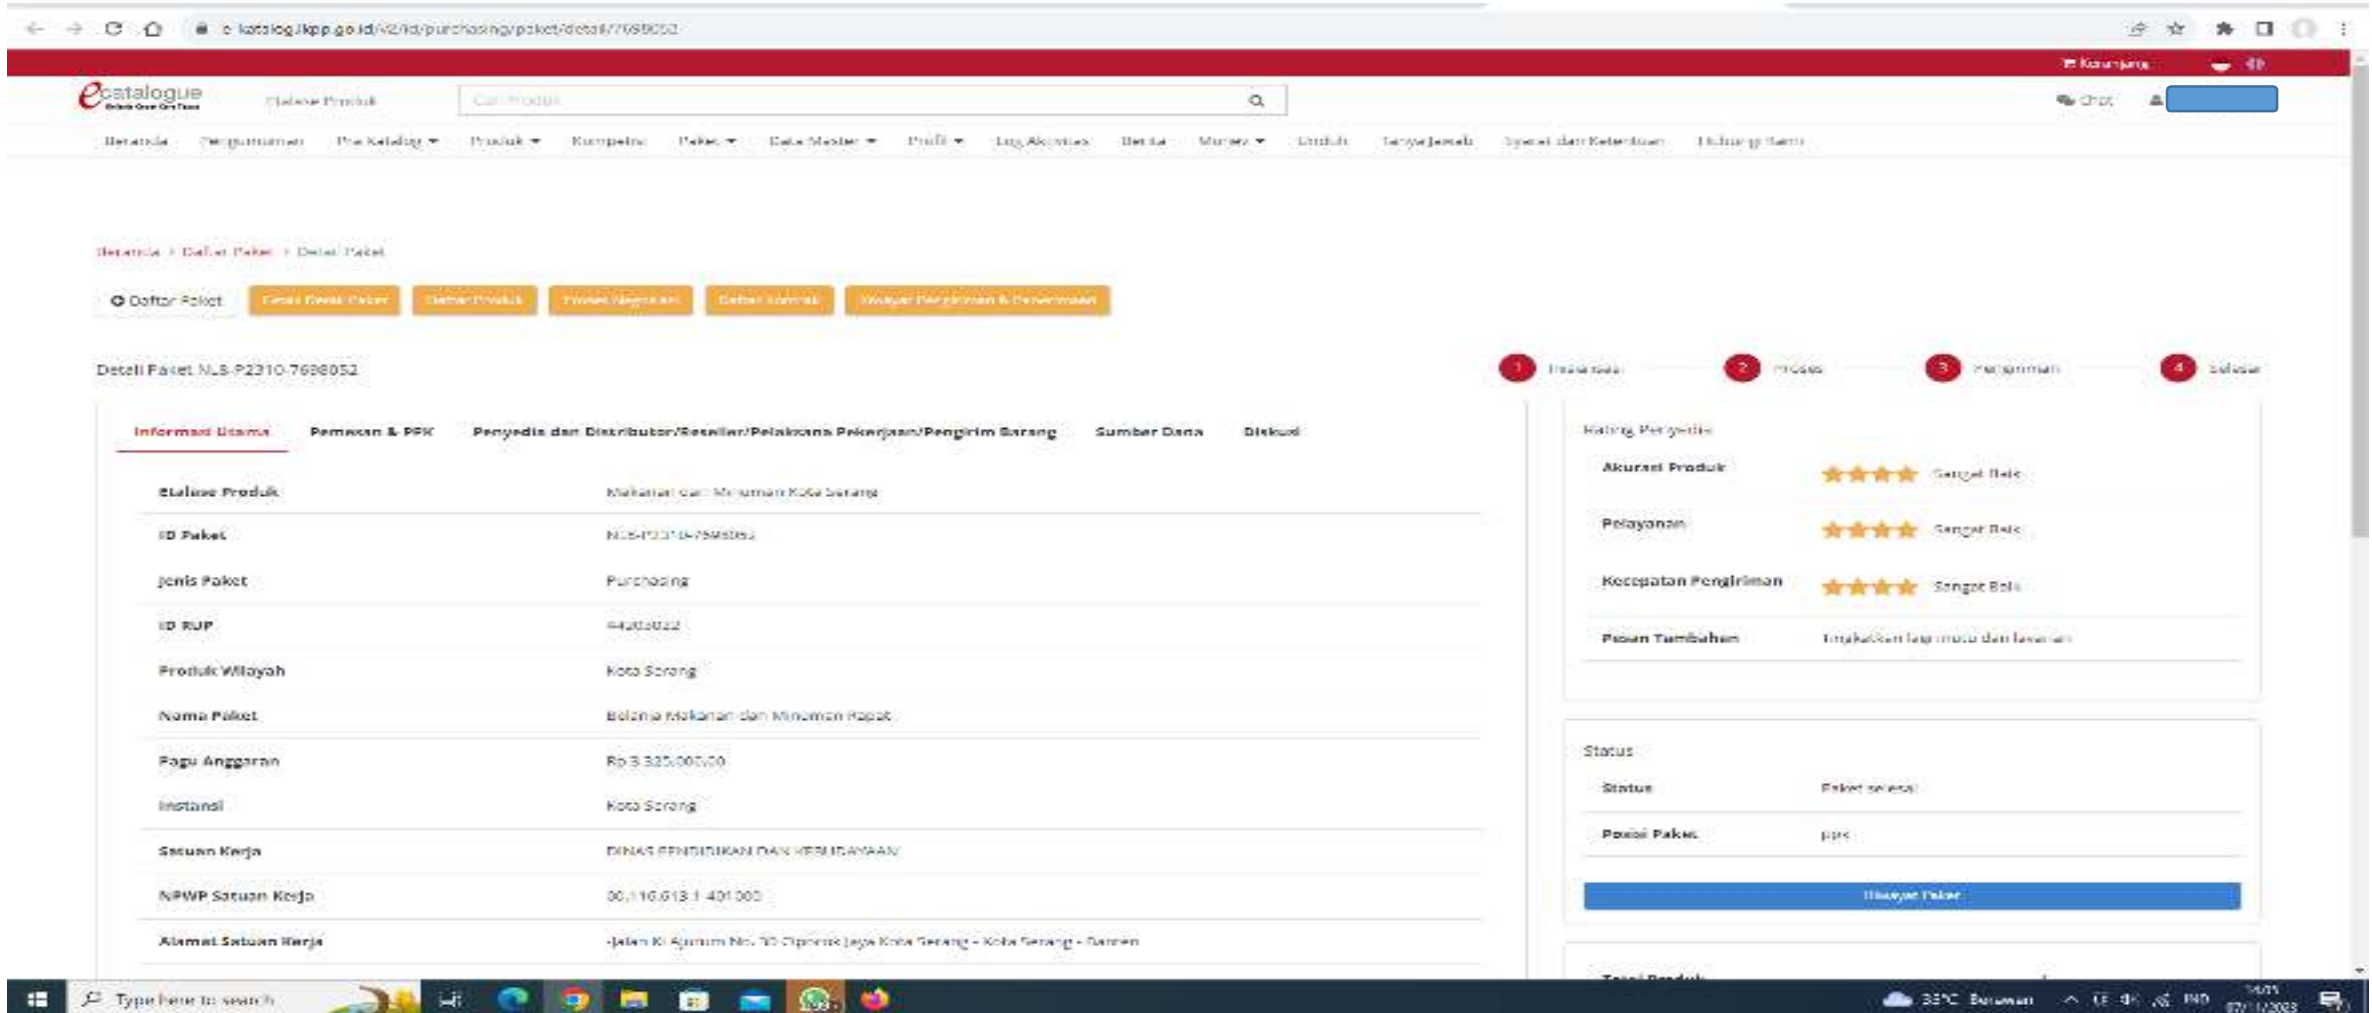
e-katalog.lkpp.go.id/v2/id/purchasing/paket/detail/7698052

Keranjang

ecatalogue

Etalase Produk

Cari Produk

Chat

Beranda Pengumuman Pra Katalog Produk Komparasi Paket Data Master Profil Log Aktivitas Berita Manual Unduh Tanya Jawab Syarat dan Ketentuan Hubungi Kami

Beranda > Daftar Paket > Detail Paket

Daftar Paket

Cetak Detail Paket Daftar Produk Proses Negosiasi Daftar Kontrak Riwayat Pengiriman & Penerimaan

Detail Paket NLS-P2310-7698052

1 Inisiasi 2 Proses 3 Pengiriman 4 Selesai

Informasi Utama Pemesan & PPK Penyedia dan Distributor/Reseller/Pelaksana Pekerjaan/Pengirim Barang Sumber Dana Diskusi

| | |
|---|---|
| Etalase Produk | Makanan dan Minuman Kota Serang |
| ID Paket | NLS-P2310-7698052 |
| Jenis Paket | Purchasing |
| ID RUP | 44203022 |
| Produk Wilayah | Kota Serang |
| Nama Paket | Belanja Makanan dan Minuman Rapat |
| Pagu Anggaran | Rp 3.325.000,00 |
| Instansi | Kota Serang |
| Satuan Kerja | DINAS PENDIDIKAN DAN KEBUDAYAAN |
| NPWP Satuan Kerja | 00.116.613.1-401.000 |
| Alamat Satuan Kerja | Jalan Ki Ajurum No. 10 Cipocok Jaya Kota Serang - Kota Serang - Banten |

Rating Penyedia

| | |
|---|---|
| Akurasi Produk | Sangat Baik |
| Pelayanan | Sangat Baik |
| Kecepatan Pengiriman | Sangat Baik |
| Pesan Tambahan | Tingkatkan lagi mutu dan layanan |

Status

| | |
|---|---|
| Status | Paket selesai |
| Posisi Paket | PPK |

Riwayat Paket

Total Produk

Type here to search

33°C Berawan IND 14:05 07/11/2023